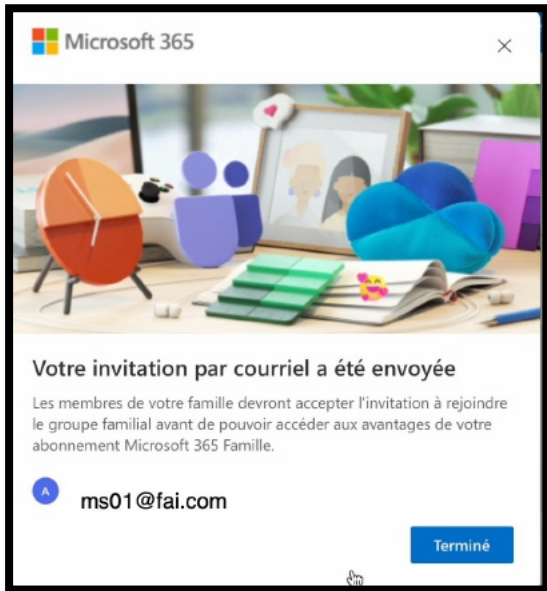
Microsoft 365

×

Votre invitation par courriel a été envoyée

Les membres de votre famille devront accepter l'invitation à rejoindre le groupe familial avant de pouvoir accéder aux avantages de votre abonnement Microsoft 365 Famille.

A

ms01@fai.com

Terminé